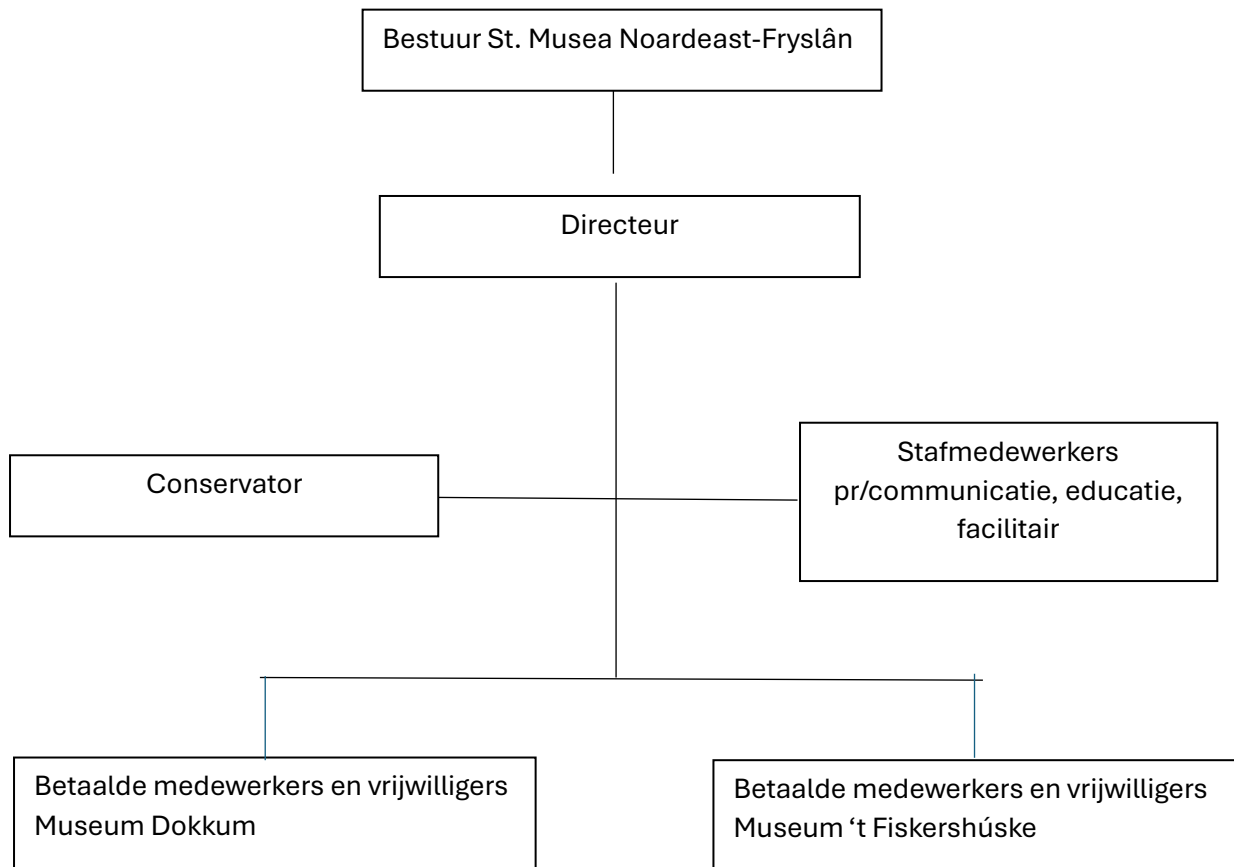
Bestuur St. Musea Noardeast-Fryslân

Directeur

Conservator

Stafmedewerkers pr/communicatie, educatie, facilitair

Betaalde medewerkers en vrijwilligers Museum Dokkum

Betaalde medewerkers en vrijwilligers Museum ‘t Fiskershúske